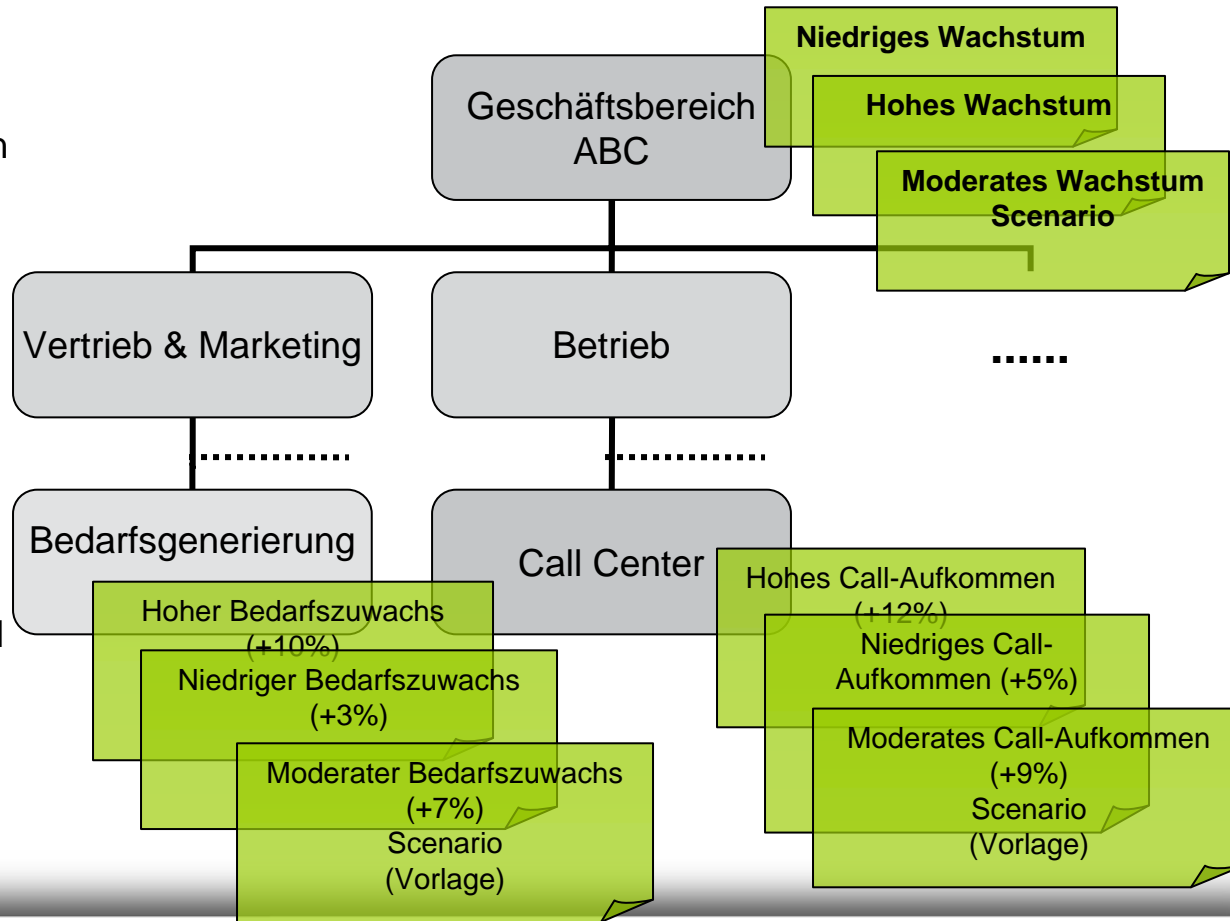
n

l

Geschäftsbereich ABC

Niedriges Wachstum

Hohes Wachstum

Moderates Wachstum Scenario

Vertrieb & Marketing

Betrieb

......

Bedarfsgenerierung

Call Center

Hoher Bedarfszuwachs (+10%)

Niedriger Bedarfszuwachs (+3%)

Moderater Bedarfszuwachs (+7%) Scenario (Vorlage)

Hohes Call-Aufkommen (+12%)

Niedriges Call-Aufkommen (+5%)

Moderates Call-Aufkommen (+9%) Scenario (Vorlage)